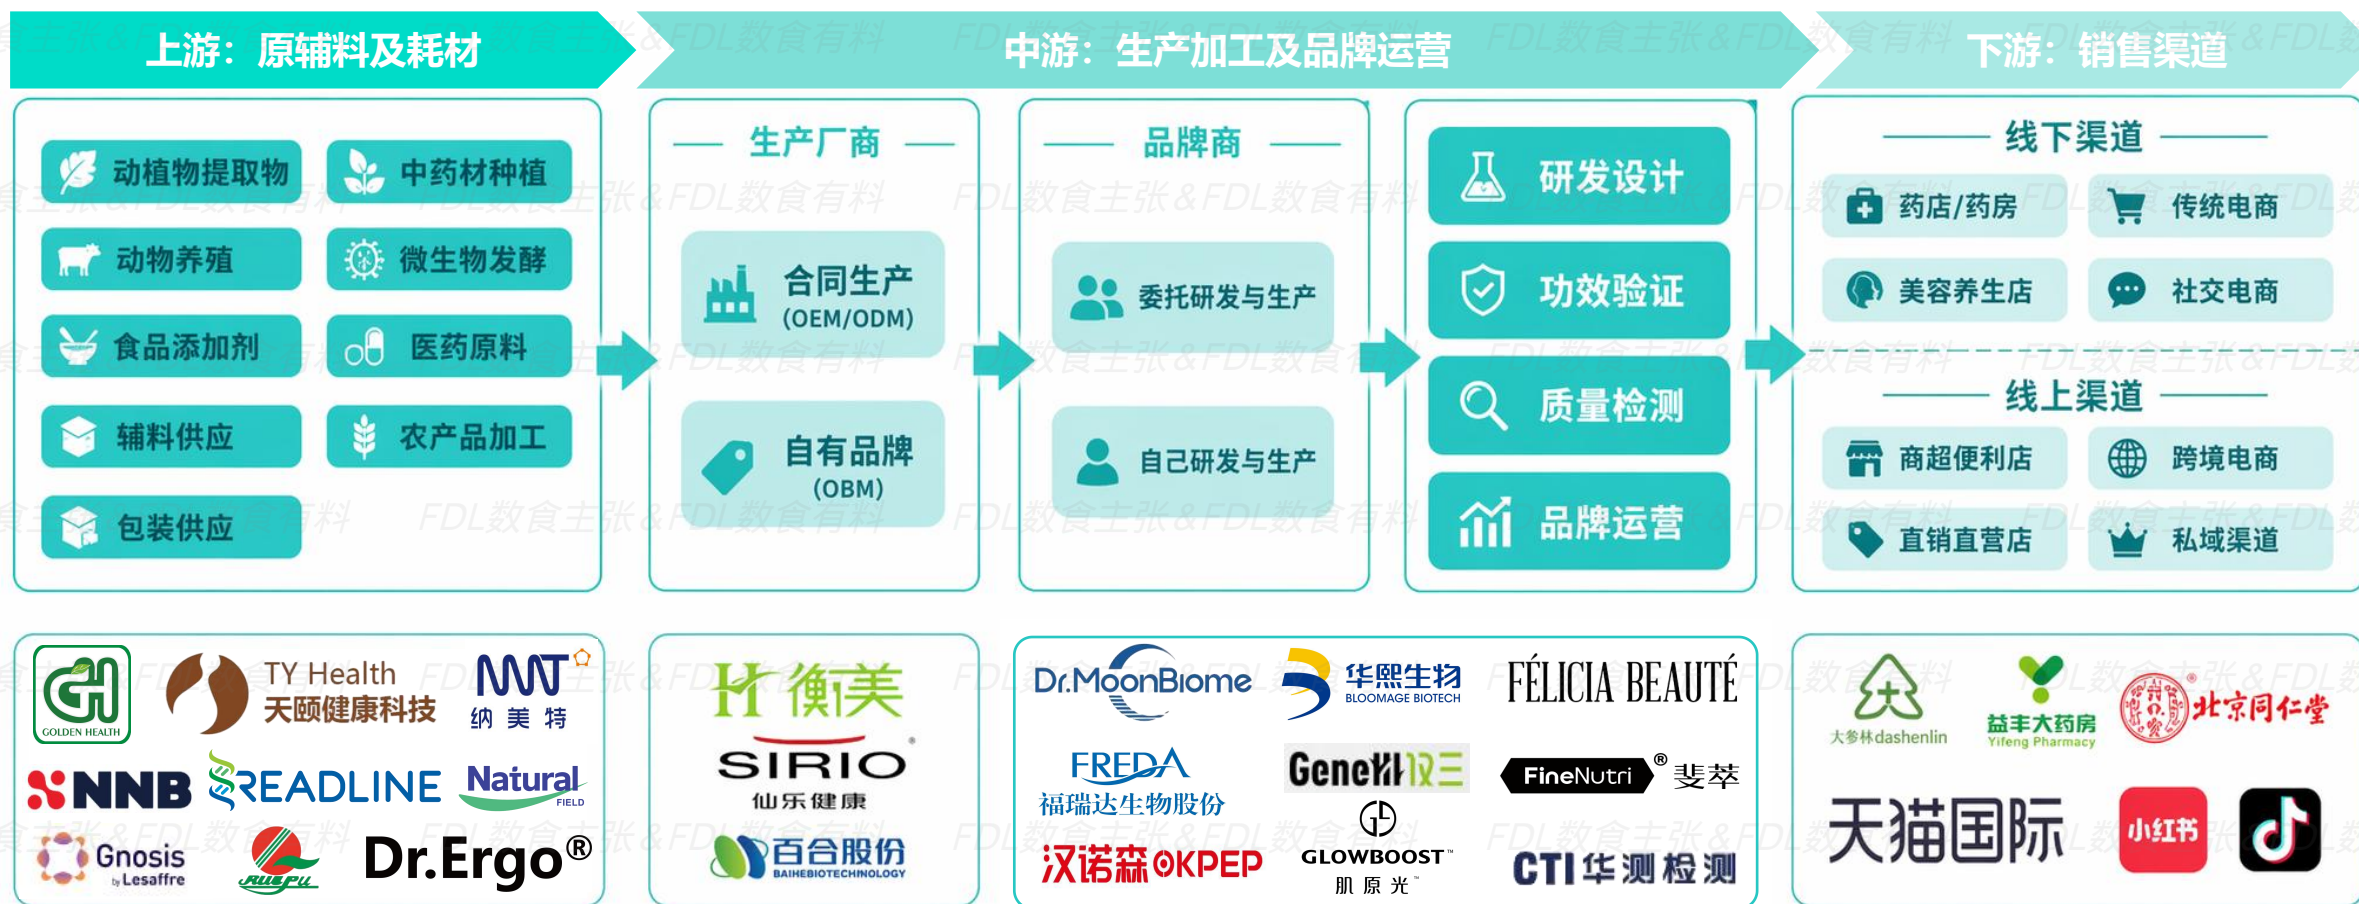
上游：原辅料及耗材

动植物提取物
中药材种植
动物养殖
微生物发酵
食品添加剂
医药原料
辅料供应
农产品加工
包装供应

中游：生产加工及品牌运营

生产厂商
合同生产 (OEM/ODM)
自有品牌 (OBM)

品牌商
委托研发与生产
自己研发与生产

研发设计
功效验证
质量检测
品牌运营

下游：销售渠道

线下渠道
药店/药房
传统电商
美容养生店
社交电商

线上渠道
商超便利店
跨境电商
直销直营店
私域渠道

GOLDEN HEALTH
TY Health 天颐健康科技
纳美特
NNB
READLINE
Natural FIELD
Gnosis by Lesaffre
RUIFU
Dr.Ergo®

衡美
SIRIO 仙乐健康
百合股份 BAIHEBIOTECHNOLOGY

Dr.MoonBiome
华熙生物 BLOOMAGE BIOTECH
FÉLICIA BEAUTÉ
FREDA 福瑞达生物股份
GeneXII
FineNutri® 斐萃
汉诺森 OKPEP
GLOWBOOST 肌原光
CTI 华测检测

大参林dashenlin
益丰大药房 Yifeng Pharmacy
北京同仁堂
天猫国际
小红书

FDL数食主张&FDL数食有料